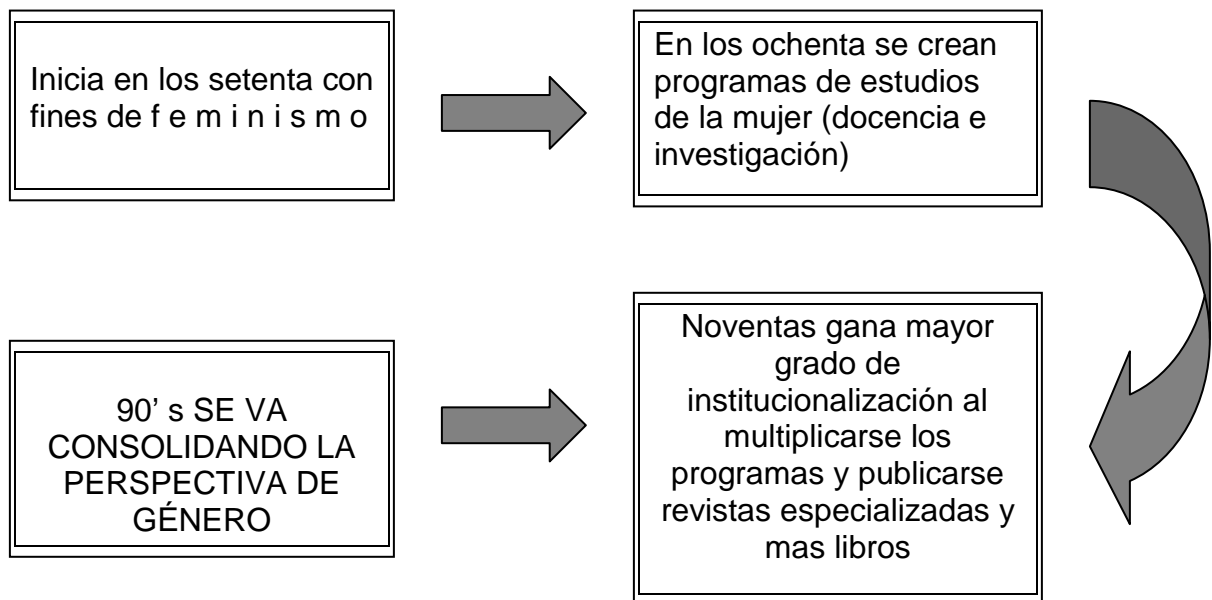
Inicia en los setenta con fines de f e m i n i s m o

En los ochenta se crean programas de estudios de la mujer (docencia e investigación)

Noventas gana mayor grado de institucionalización al multiplicarse los programas y publicarse revistas especializadas y mas libros

90’ s SE VA CONSOLIDANDO LA PERSPECTIVA DE GÉNERO